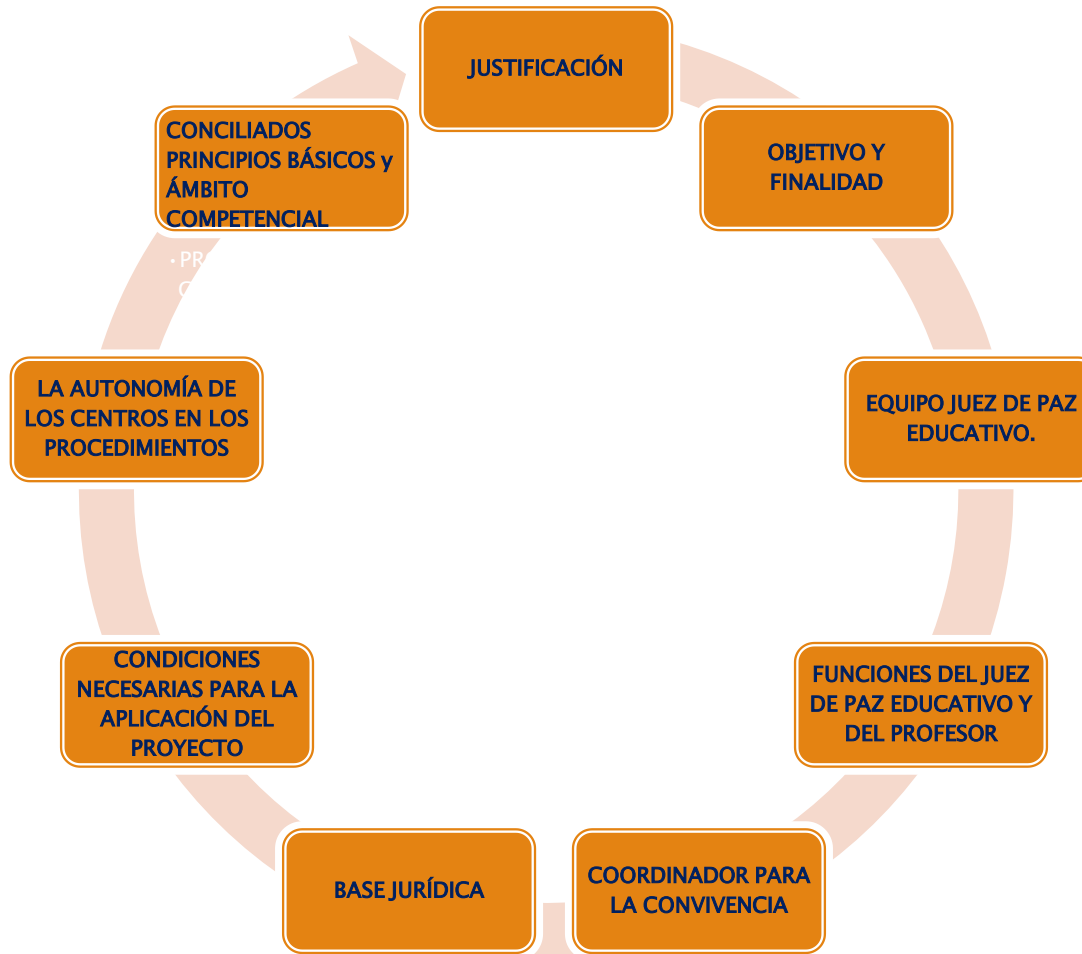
JUSTIFICACIÓN

OBJETIVO Y FINALIDAD

EQUIPO JUEZ DE PAZ EDUCATIVO.

FUNCIONES DEL JUEZ DE PAZ EDUCATIVO Y DEL PROFESOR

COORDINADOR PARA LA CONVIVENCIA

BASE JURÍDICA

CONDICIONES NECESARIAS PARA LA APLICACIÓN DEL PROYECTO

LA AUTONOMÍA DE LOS CENTROS EN LOS PROCEDIMIENTOS

CONCILIADOS PRINCIPIOS BÁSICOS y ÁMBITO COMPETENCIAL

· PR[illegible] C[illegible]